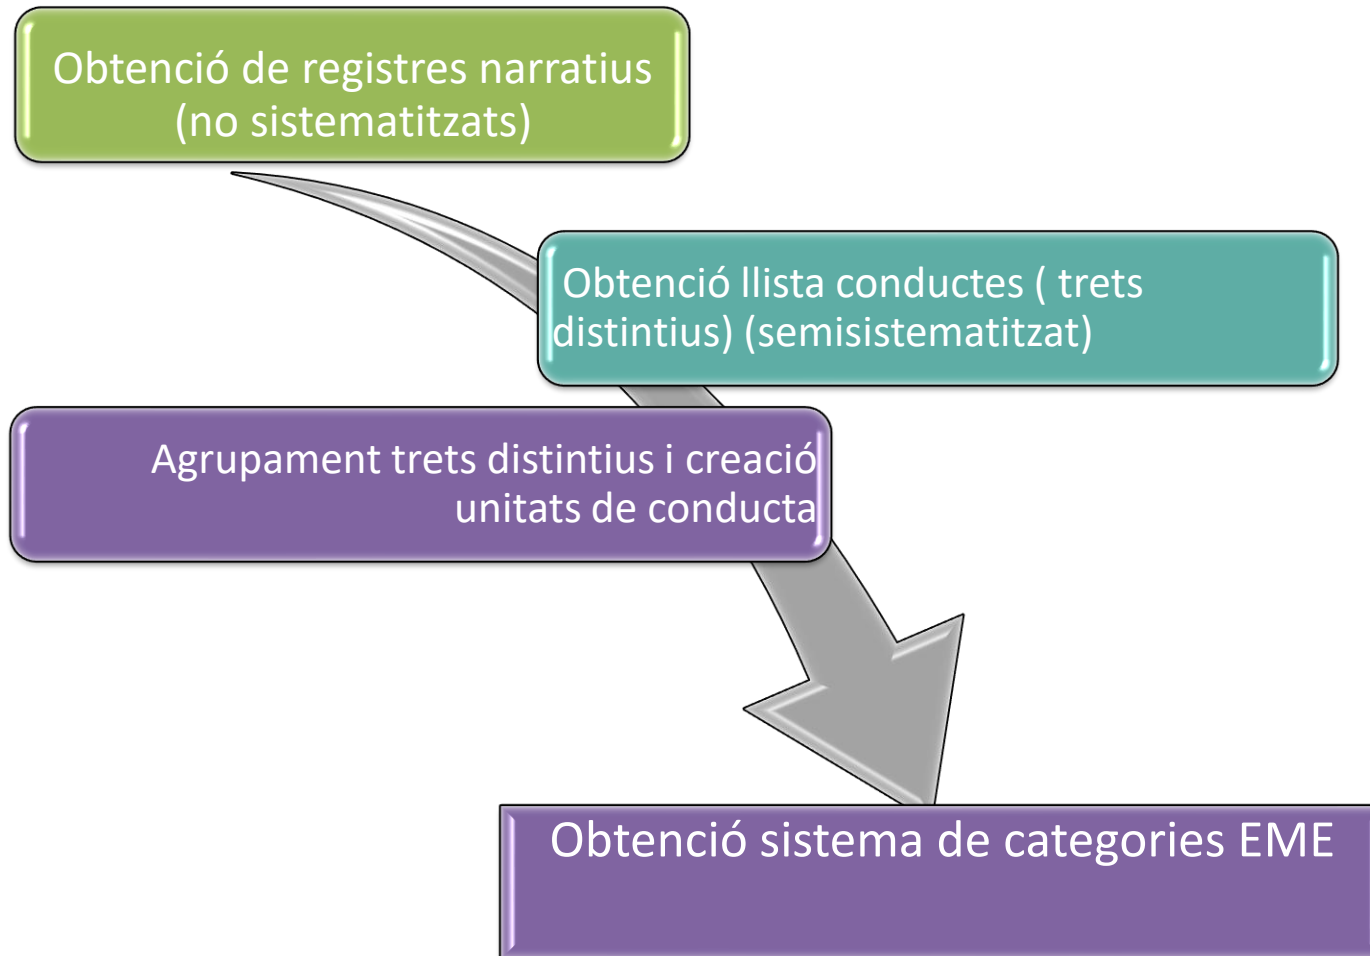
Obtenció de registres narratius (no sistematitzats)

Obtenció llista conductes ( trets distintius) (semisistematitzat)

Agrupament trets distintius i creació unitats de conducta

Obtenció sistema de categories EME